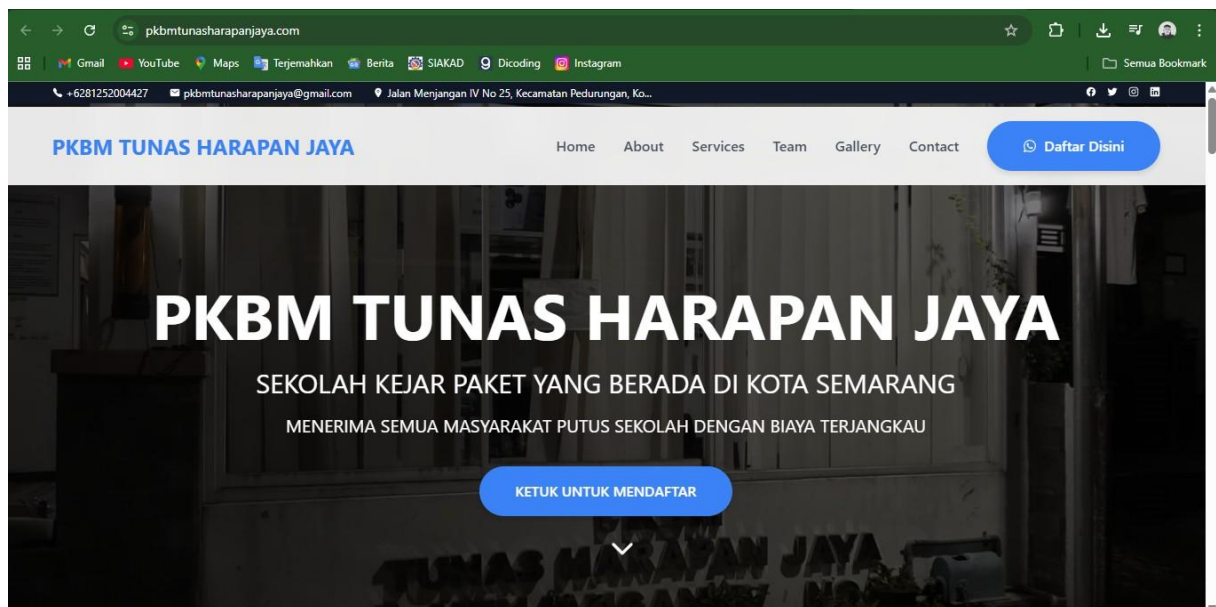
pkbmtunasharapanjaya.com

Gmail YouTube Maps Terjemahkan Berita SIAKAD Dicoding Instagram

Semua Bookmark

+6281252004427 pkbmtunasharapanjaya@gmail.com Jalan Menjangan IV No 25, Kecamatan Pedurungan, Ko...

PKBM TUNAS HARAPAN JAYA

Home About Services Team Gallery Contact Daftar Disini

PKBM TUNAS HARAPAN JAYA

SEKOLAH KEJAR PAKET YANG BERADA DI KOTA SEMARANG

MENERIMA SEMUA MASYARAKAT PUTUS SEKOLAH DENGAN BIAYA TERJANGKAU

KETUK UNTUK MENDAFTAR

TUNAS HARAPAN JAYA